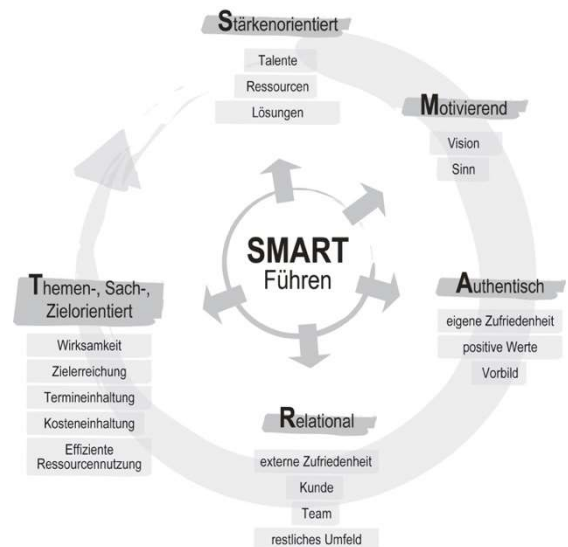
Stärkenorientiert

Talente

Ressourcen

Lösungen

Motivierend

Vision

Sinn

SMART
Führen

Authentisch

eigene Zufriedenheit

positive Werte

Vorbild

Relational

externe Zufriedenheit

Kunde

Team

restliches Umfeld

Themen-, Sach-, Zielorientiert

Wirksamkeit

Zielerreichung

Termineinhaltung

Kosteneinhaltung

Effiziente Ressourcennutzung